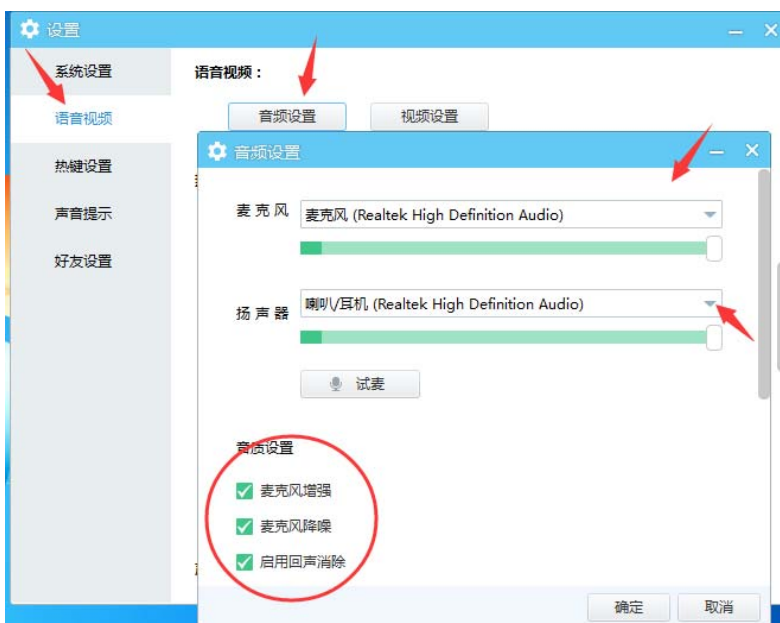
设置

系统设置
语音视频
热键设置
声音提示
好友设置

语音视频：

音频设置
视频设置

音频设置

麦克风 麦克风 (Realtek High Definition Audio)

扬声器 喇叭/耳机 (Realtek High Definition Audio)

试麦

音质设置

麦克风增强
麦克风降噪
启用回声消除

确定
取消